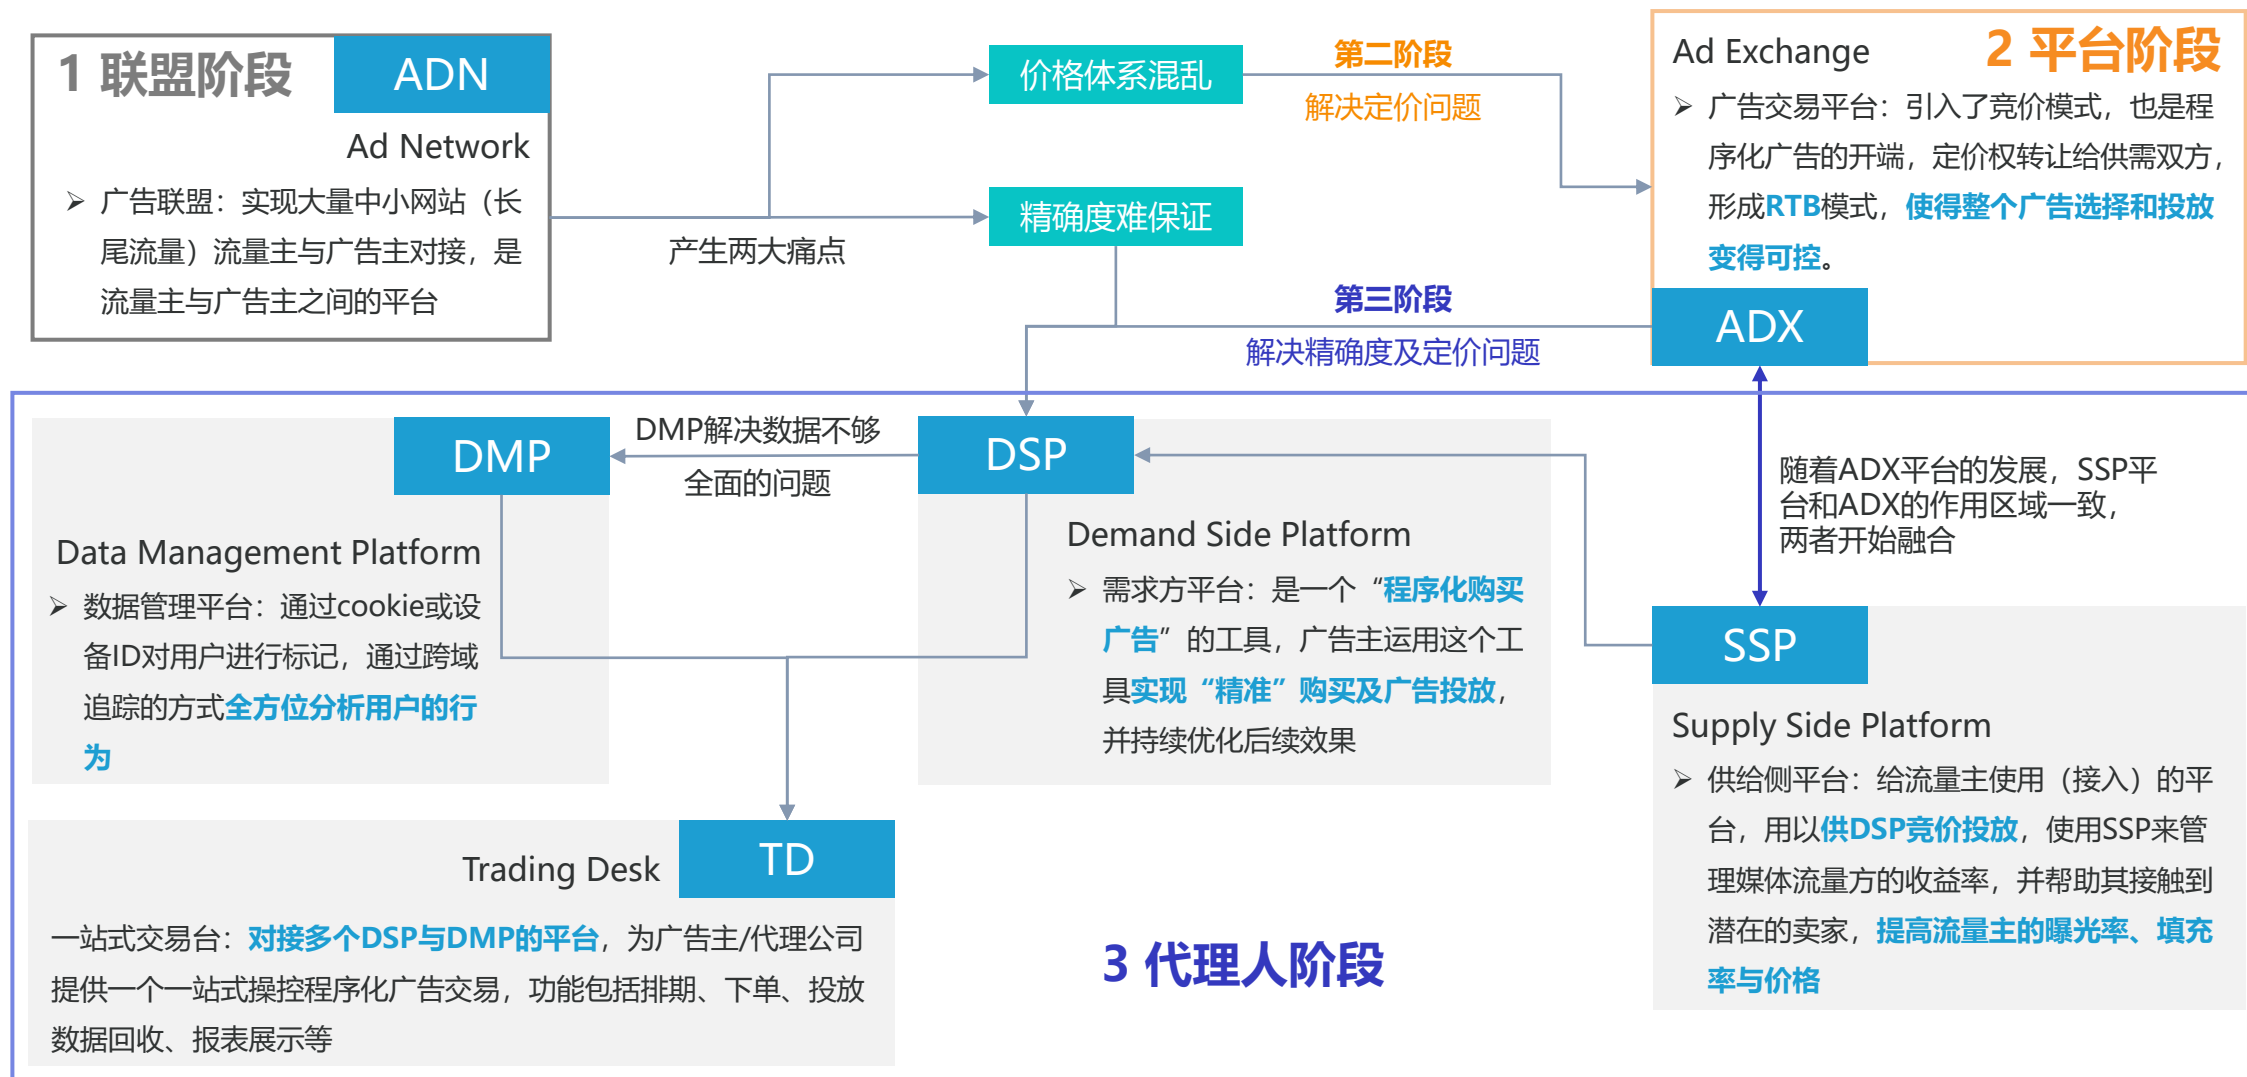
1 联盟阶段

ADN

Ad Network

➢ 广告联盟：实现大量中小网站（长尾流量）流量主与广告主对接，是流量主与广告主之间的平台

产生两大痛点

价格体系混乱

精确度难保证

第二阶段

解决定价问题

Ad Exchange

2 平台阶段

➢ 广告交易平台：引入了竞价模式，也是程序化广告的开端，定价权转让给供需双方，形成RTB模式，使得整个广告选择和投放变得可控。

ADX

第三阶段

解决精确度及定价问题

DMP

DMP解决数据不够全面的问题

DSP

Data Management Platform

➢ 数据管理平台：通过cookie或设备ID对用户进行标记，通过跨域追踪的方式全方位分析用户的行为

Demand Side Platform

➢ 需求方平台：是一个“程序化购买广告”的工具，广告主运用这个工具实现“精准”购买及广告投放，并持续优化后续效果

随着ADX平台的发展，SSP平台和ADX的作用区域一致，两者开始融合

SSP

Supply Side Platform

➢ 供给侧平台：给流量主使用（接入）的平台，用以供DSP竞价投放，使用SSP来管理媒体流量方的收益率，并帮助其接触到潜在的卖家，提高流量主的曝光率、填充率与价格

Trading Desk

TD

一站式交易台：对接多个DSP与DMP的平台，为广告主/代理公司提供一个一站式操控程序化广告交易，功能包括排期、下单、投放数据回收、报表展示等

3 代理人阶段